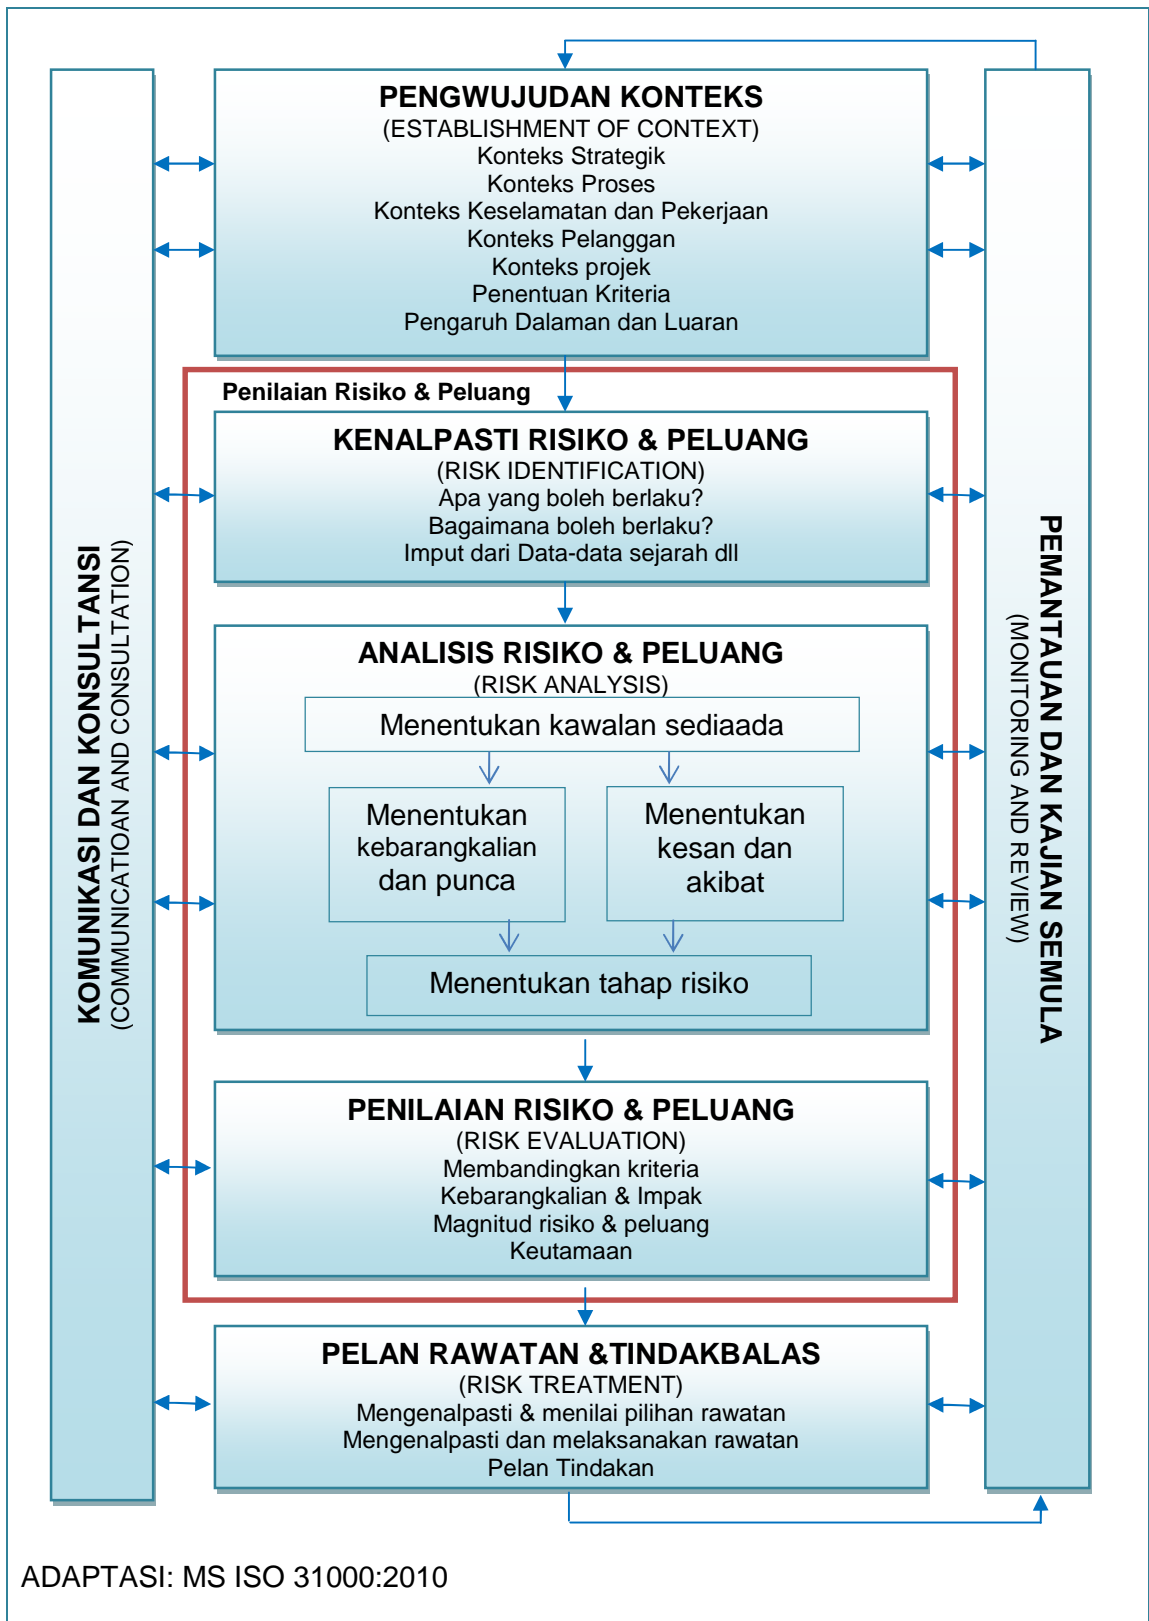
KOMUNIKASI DAN KONSULTANSI
(COMMUNICATIOAN AND CONSULTATION)

PENGWUJUDAN KONTEKS
(ESTABLISHMENT OF CONTEXT)
Konteks Strategik
Konteks Proses
Konteks Keselamatan dan Pekerjaan
Konteks Pelanggan
Konteks projek
Penentuan Kriteria
Pengaruh Dalaman dan Luaran

Penilaian Risiko & Peluang

KENALPASTI RISIKO & PELUANG
(RISK IDENTIFICATION)
Apa yang boleh berlaku?
Bagaimana boleh berlaku?
Imput dari Data-data sejarah dll

ANALISIS RISIKO & PELUANG
(RISK ANALYSIS)
Menentukan kawalan sediaada
Menentukan kebarangkalian dan punca
Menentukan kesan dan akibat
Menentukan tahap risiko

PENILAIAN RISIKO & PELUANG
(RISK EVALUATION)
Membandingkan kriteria
Kebarangkalian & Impak
Magnitud risiko & peluang
Keutamaan

PELAN RAWATAN &TINDAKBALAS
(RISK TREATMENT)
Mengenalpasti & menilai pilihan rawatan
Mengenalpasti dan melaksanakan rawatan
Pelan Tindakan

PEMANTAUAN DAN KAJIAN SEMULA
(MONITORING AND REVIEW)

ADAPTASI: MS ISO 31000:2010